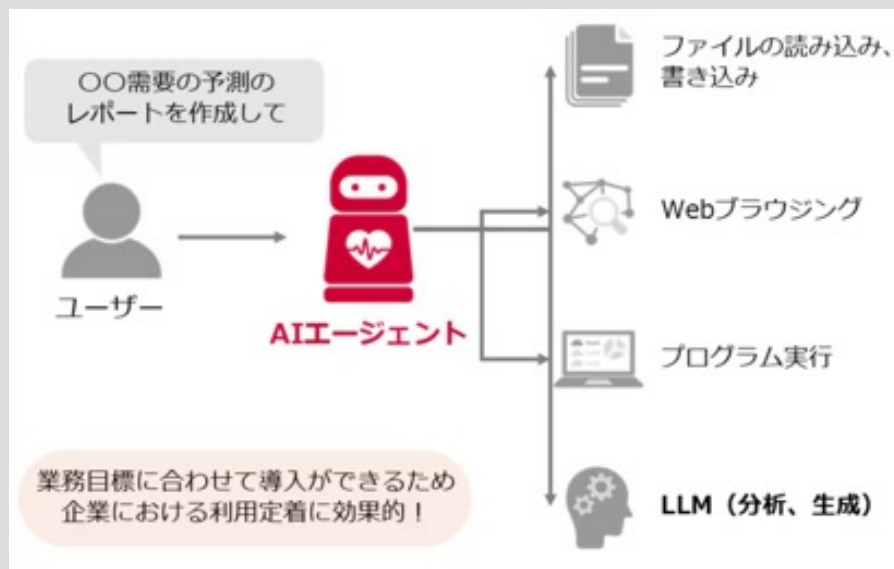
〇〇需要の予測の
レポートを作成して

ユーザー

AIエージェント

ファイルの読み込み、
書き込み

Webブラウジング

プログラム実行

LLM（分析、生成）

業務目標に合わせて導入ができるため
企業における利用定着に効果的！